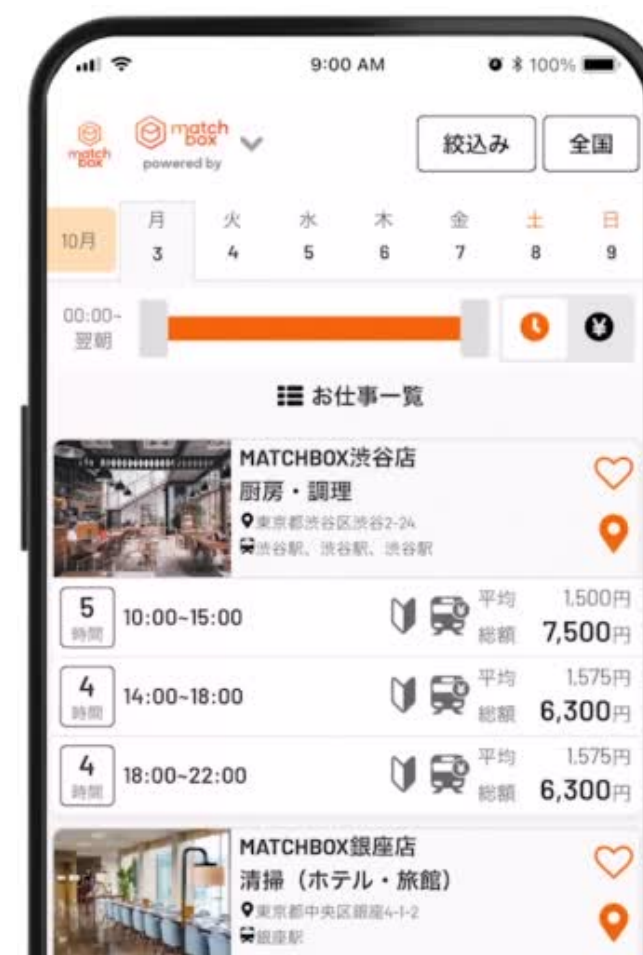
9:00 AM

100%

match box

match box

powered by

絞込み

全国

10月

月
3

火
4

水
5

木
6

金
7

土
8

日
9

00:00~
翌朝

お仕事一覧

MATCHBOX渋谷店
厨房・調理
東京都渋谷区渋谷2-24
渋谷駅、渋谷駅、渋谷駅

5
時間
10:00~15:00
平均 1,500円
総額 7,500円

4
時間
14:00~18:00
平均 1,575円
総額 6,300円

4
時間
18:00~22:00
平均 1,575円
総額 6,300円

MATCHBOX銀座店
清掃（ホテル・旅館）
東京都中央区銀座4-1-2
銀座駅